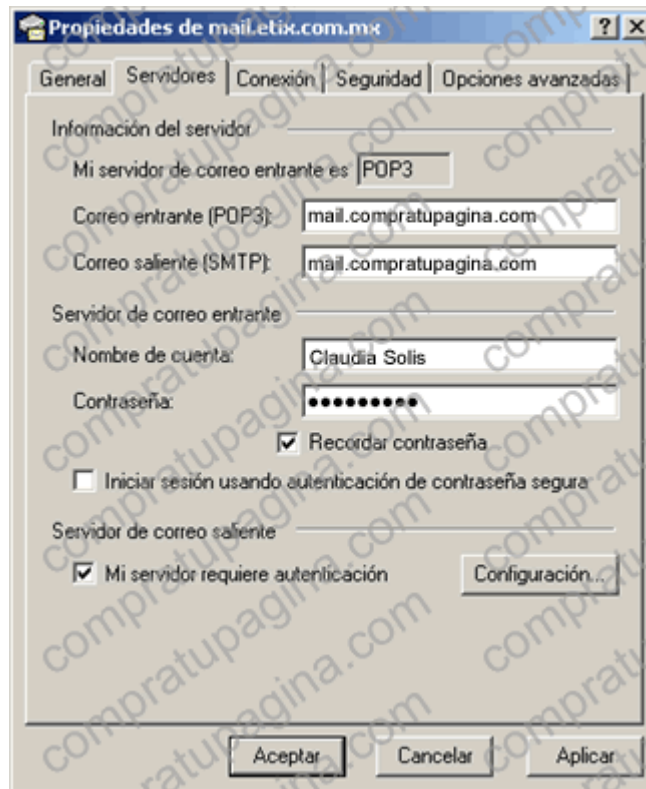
Propiedades de mail.etix.com.mx ? X

General Servidores Conexión Seguridad Opciones avanzadas

Información del servidor

Mi servidor de correo entrante es POP3

Correo entrante (POP3): mail.compratupagina.com

Correo saliente (SMTP): mail.compratupagina.com

Servidor de correo entrante

Nombre de cuenta: Claudia Solis

Contraseña: ●●●●●●●●●

Recordar contraseña

Iniciar sesión usando autenticación de contraseña segura

Servidor de correo saliente

Mi servidor requiere autenticación Configuración...

Aceptar Cancelar Aplicar

compratupagina.com compratupagina.com compratupagina.com compratupagina.com compratupagina.com compratupagina.com